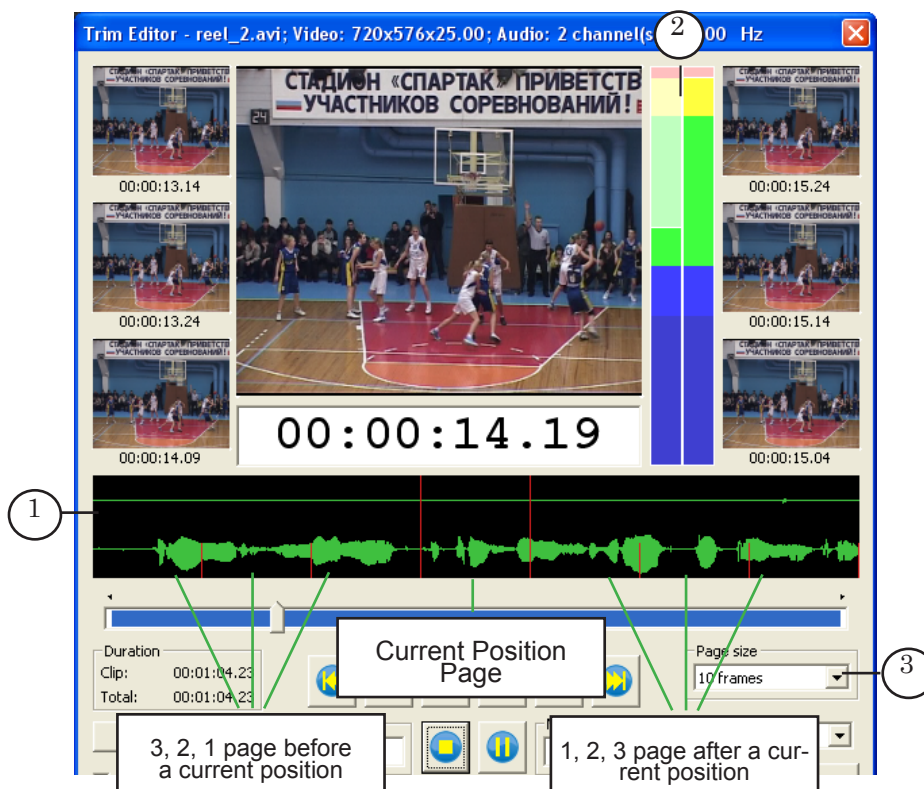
Trim Editor - reel_2.avi; Video: 720x576x25.00; Audio: 2 channel(s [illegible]00 Hz

2

СТАДИОН «СПАРТАК» ПРИВЕТСТВ УЧАСТНИКОВ СОРЕВНОВАНИЙ!

24

00:00:13.14

00:00:13.24

00:00:14.09

00:00:14.19

00:00:15.24

00:00:15.14

00:00:15.04

1

Duration
Clip: 00:01:04.23
Total: 00:01:04.23

Current Position Page

Page size
10 frames

3

3, 2, 1 page before a current position

1, 2, 3 page after a current position